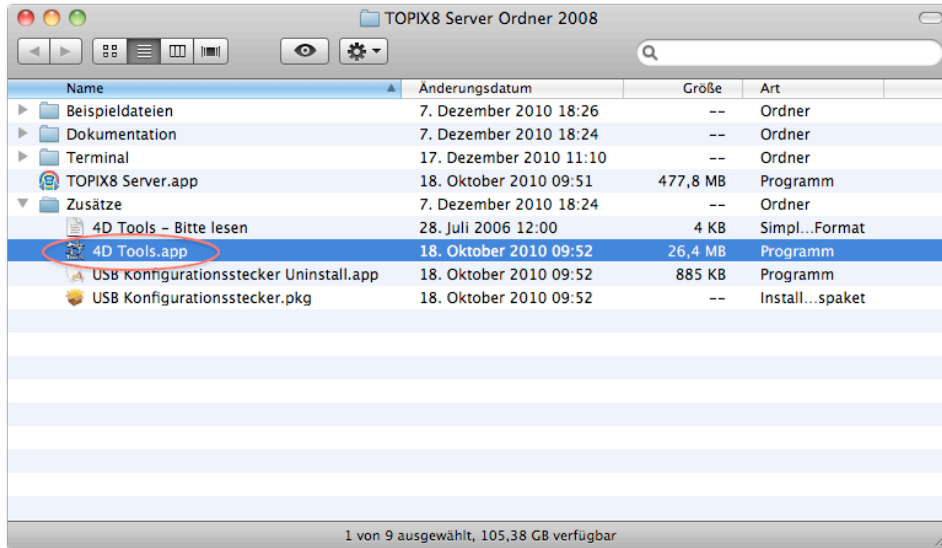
TOPIX8 Server Ordner 2008

| Name | Änderungsdatum | Größe | Art |
|---|---|---|---|
| Beispieldateien | 7. Dezember 2010 18:26 | -- | Ordner |
| Dokumentation | 7. Dezember 2010 18:24 | -- | Ordner |
| Terminal | 17. Dezember 2010 11:10 | -- | Ordner |
| TOPIX8 Server.app | 18. Oktober 2010 09:51 | 477,8 MB | Programm |
| Zusätze | 7. Dezember 2010 18:24 | -- | Ordner |
| 4D Tools – Bitte lesen | 28. Juli 2006 12:00 | 4 KB | Simpl…Format |
| 4D Tools.app | 18. Oktober 2010 09:52 | 26,4 MB | Programm |
| USB Konfigurationsstecker Uninstall.app | 18. Oktober 2010 09:52 | 885 KB | Programm |
| USB Konfigurationsstecker.pkg | 18. Oktober 2010 09:52 | -- | Install…spaket |

1 von 9 ausgewählt, 105,38 GB verfügbar